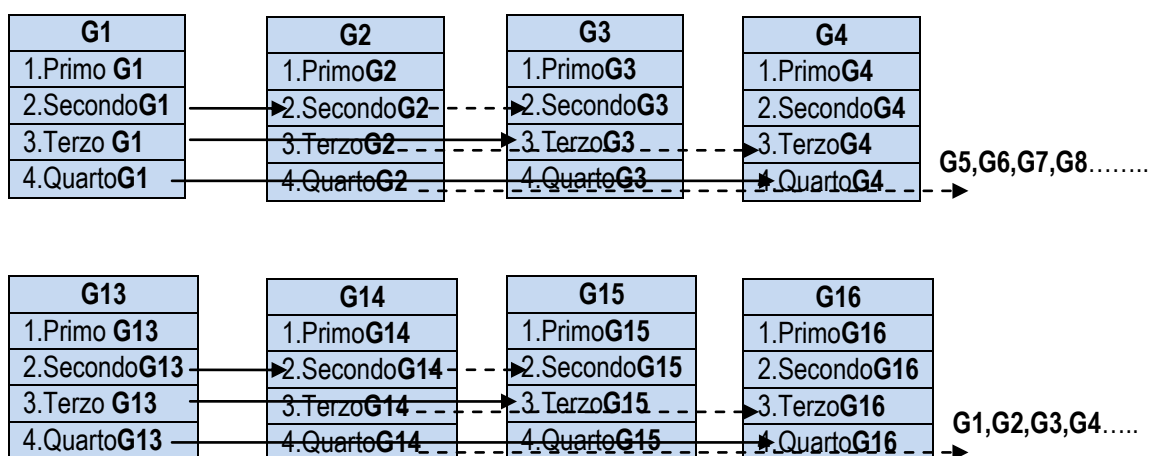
| G1 |
|---|
| 1.Primo **G1** |
| 2.Secondo**G1** |
| 3.Terzo **G1** |
| 4.Quarto**G1** |

| G2 |
|---|
| 1.Primo**G2** |
| 2.Secondo**G2** |
| 3.Terzo**G2** |
| 4.Quarto**G2** |

| G3 |
|---|
| 1.Primo**G3** |
| 2.Secondo**G3** |
| 3.Terzo**G3** |
| 4.Quarto**G3** |

| G4 |
|---|
| 1.Primo**G4** |
| 2.Secondo**G4** |
| 3.Terzo**G4** |
| 4.Quarto**G4** |

**G5**,**G6**,**G7**,**G8**……..

| G13 |
|---|
| 1.Primo **G13** |
| 2.Secondo**G13** |
| 3.Terzo **G13** |
| 4.Quarto**G13** |

| G14 |
|---|
| 1.Primo**G14** |
| 2.Secondo**G14** |
| 3.Terzo**G14** |
| 4.Quarto**G14** |

| G15 |
|---|
| 1.Primo**G15** |
| 2.Secondo**G15** |
| 3.Terzo**G15** |
| 4.Quarto**G15** |

| G16 |
|---|
| 1.Primo**G16** |
| 2.Secondo**G16** |
| 3.Terzo**G16** |
| 4.Quarto**G16** |

**G1**,**G2**,**G3**,**G4**…..